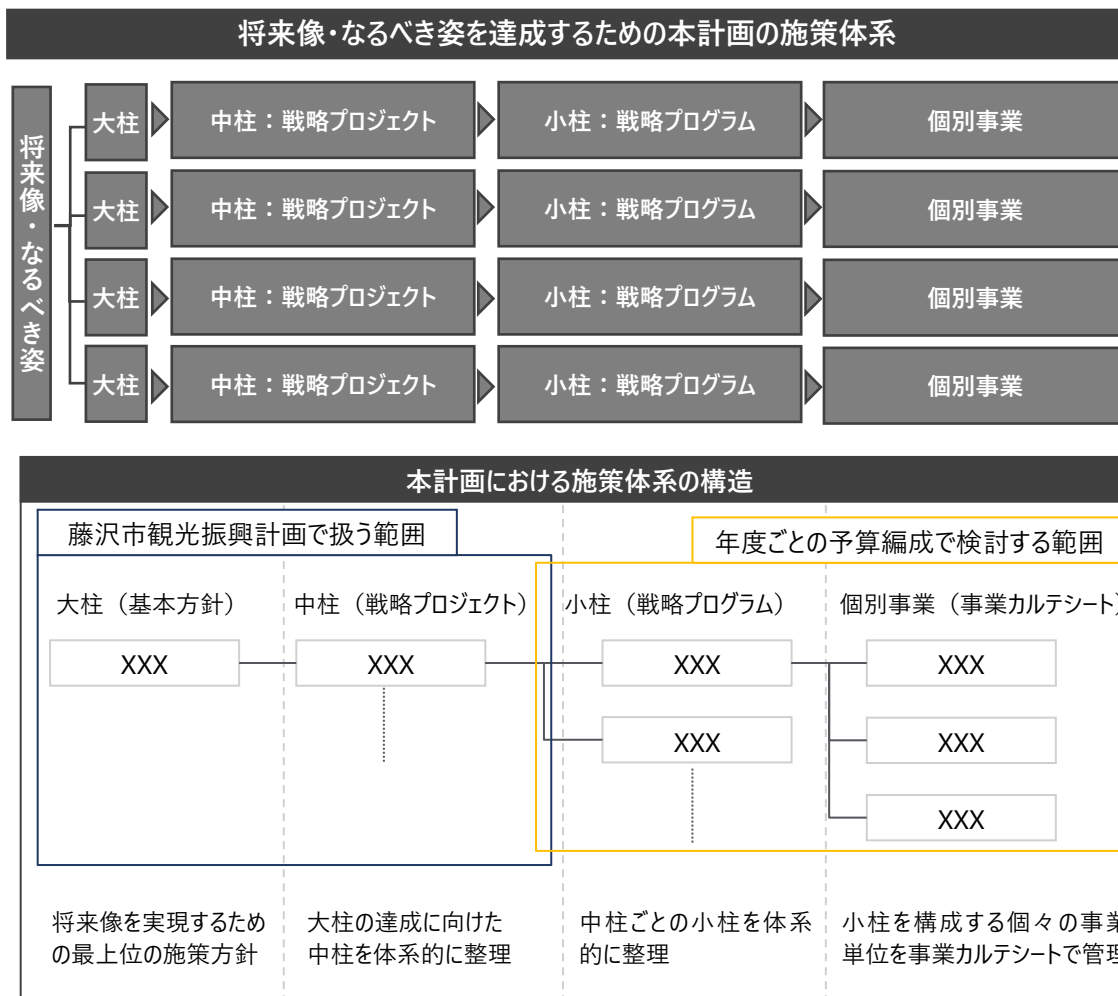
将来像・なるべき姿を達成するための本計画の施策体系

将来像・なるべき姿

大柱 中柱：戦略プロジェクト 小柱：戦略プログラム 個別事業
大柱 中柱：戦略プロジェクト 小柱：戦略プログラム 個別事業
大柱 中柱：戦略プロジェクト 小柱：戦略プログラム 個別事業
大柱 中柱：戦略プロジェクト 小柱：戦略プログラム 個別事業

本計画における施策体系の構造

藤沢市観光振興計画で扱う範囲

年度ごとの予算編成で検討する範囲

大柱（基本方針） 中柱（戦略プロジェクト） 小柱（戦略プログラム） 個別事業（事業カルテシート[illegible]

XXX XXX XXX XXX
XXX XXX
XXX

将来像を実現するための最上位の施策方針

大柱の達成に向けた中柱を体系的に整理

中柱ごとの小柱を体系的に整理

小柱を構成する個々の事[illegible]単位を事業カルテシートで管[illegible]